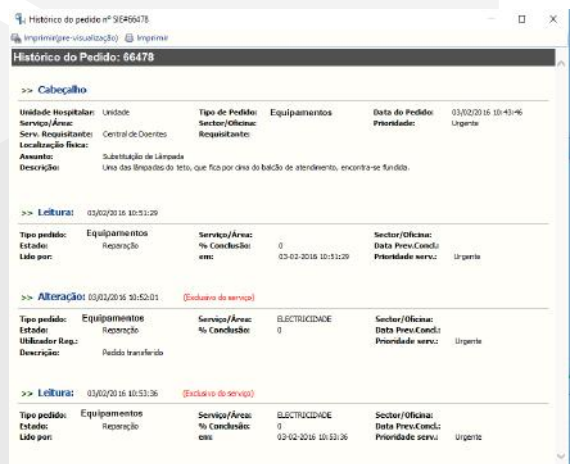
Histórico do pedido nº SIE#66478

Imprimir(pre-visualização) Imprimir

Histórico do Pedido: 66478

>> Cabeçalho

Unidade Hospitalar: Unidade
Serviço/Área:
Serv. Requisitante: Central de Doentes
Localização física:
Assunto: Substituição de Lâmpada
Descrição: Uma das lâmpadas do teto, que fica por cima do balcão de atendimento, encontra-se fundida.

Tipo de Pedido: Equipamentos
Sector/Oficina:
Requisitante:

Data do Pedido: 03/02/2016 10:43:46
Prioridade: Urgente

>> Leitura: 03/02/2016 10:51:29

Tipo pedido: Equipamentos
Estado: Reparação
Lido por:

Serviço/Área:
% Conclusão: 0
em: 03-02-2016 10:51:29

Sector/Oficina:
Data Prev.Concl.:
Prioridade serv.: Urgente

>> Alteração: 03/02/2016 10:52:01 (Exclusivo do serviço)

Tipo pedido: Equipamentos
Estado: Reparação
Utilizador Reg.:
Descrição: Pedido transferido

Serviço/Área: ELECTRICIDADE
% Conclusão: 0

Sector/Oficina:
Data Prev.Concl.:
Prioridade serv.: Urgente

>> Leitura: 03/02/2016 10:53:36 (Exclusivo do serviço)

Tipo pedido: Equipamentos
Estado: Reparação
Lido por:

Serviço/Área: ELECTRICIDADE
% Conclusão: 0
em: 03-02-2016 10:53:36

Sector/Oficina:
Data Prev.Concl.:
Prioridade serv.: Urgente